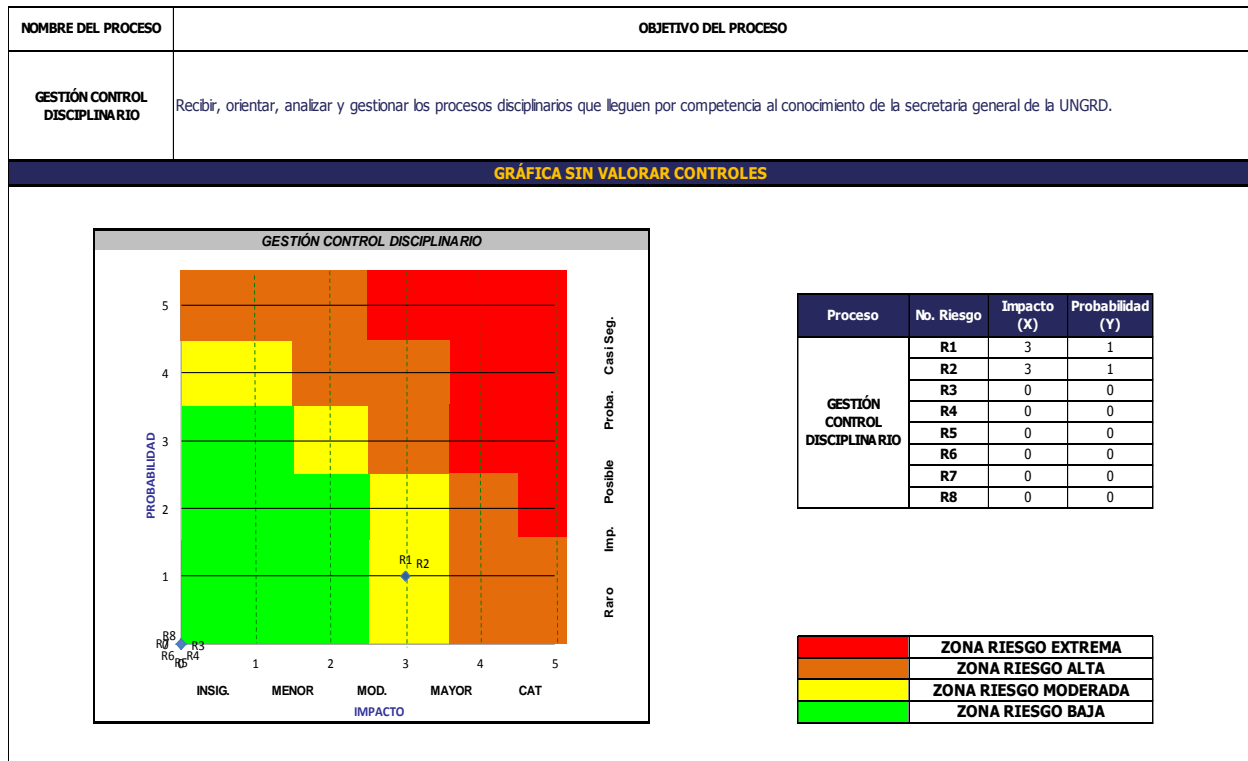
| NOMBRE DEL PROCESO | OBJETIVO DEL PROCESO |
|---|---|
| GESTIÓN CONTROL DISCIPLINARIO | Recibir, orientar, analizar y gestionar los procesos disciplinarios que lleguen por competencia al conocimiento de la secretaria general de la UNGRD. |

GRÁFICA SIN VALORAR CONTROLES

GESTIÓN CONTROL DISCIPLINARIO

PROBABILIDAD

5
4
3
2
1

Casi Seg.
Proba.
Posible
Imp.
Raro

R1 R2
R8 R7 R3 R6 R4 R5

1 2 3 4 5

INSIG. MENOR MOD. MAYOR CAT

IMPACTO

| Proceso | No. Riesgo | Impacto (X) | Probabilidad (Y) |
|---|---|---|---|
| GESTIÓN CONTROL DISCIPLINARIO | R1 | 3 | 1 |
| | R2 | 3 | 1 |
| | R3 | 0 | 0 |
| | R4 | 0 | 0 |
| | R5 | 0 | 0 |
| | R6 | 0 | 0 |
| | R7 | 0 | 0 |
| | R8 | 0 | 0 |

| | |
|---|---|
| | ZONA RIESGO EXTREMA |
| | ZONA RIESGO ALTA |
| | ZONA RIESGO MODERADA |
| | ZONA RIESGO BAJA |